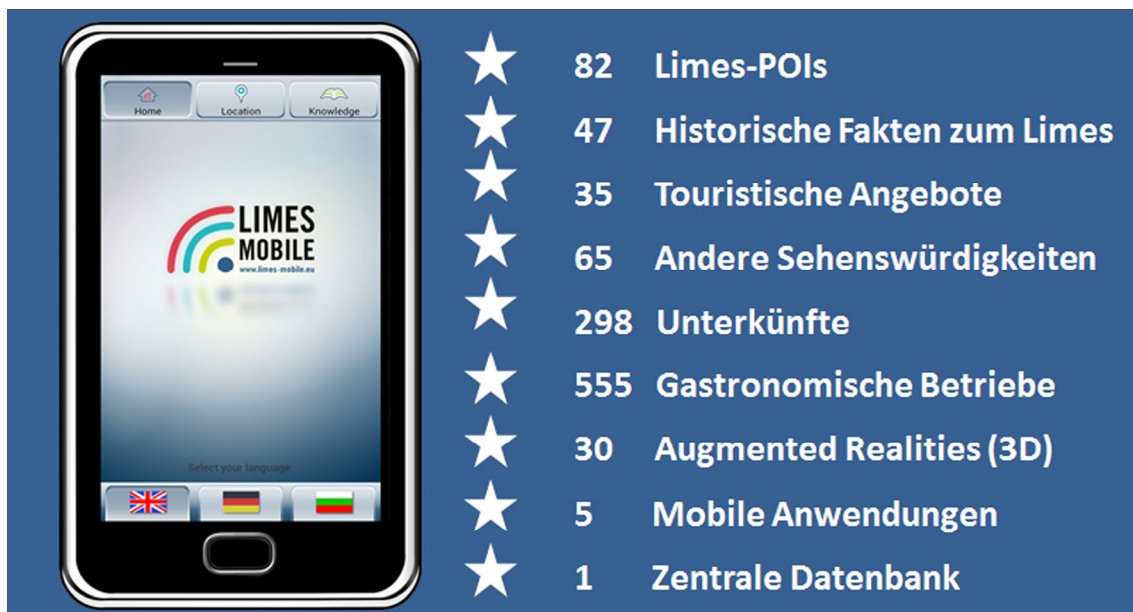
Home
Location
Knowledge

LIMES MOBILE
www.limes-mobile.eu

Select your language:

82 Limes-POIs
47 Historische Fakten zum Limes
35 Touristische Angebote
65 Andere Sehenswürdigkeiten
298 Unterkünfte
555 Gastronomische Betriebe
30 Augmented Realities (3D)
5 Mobile Anwendungen
1 Zentrale Datenbank